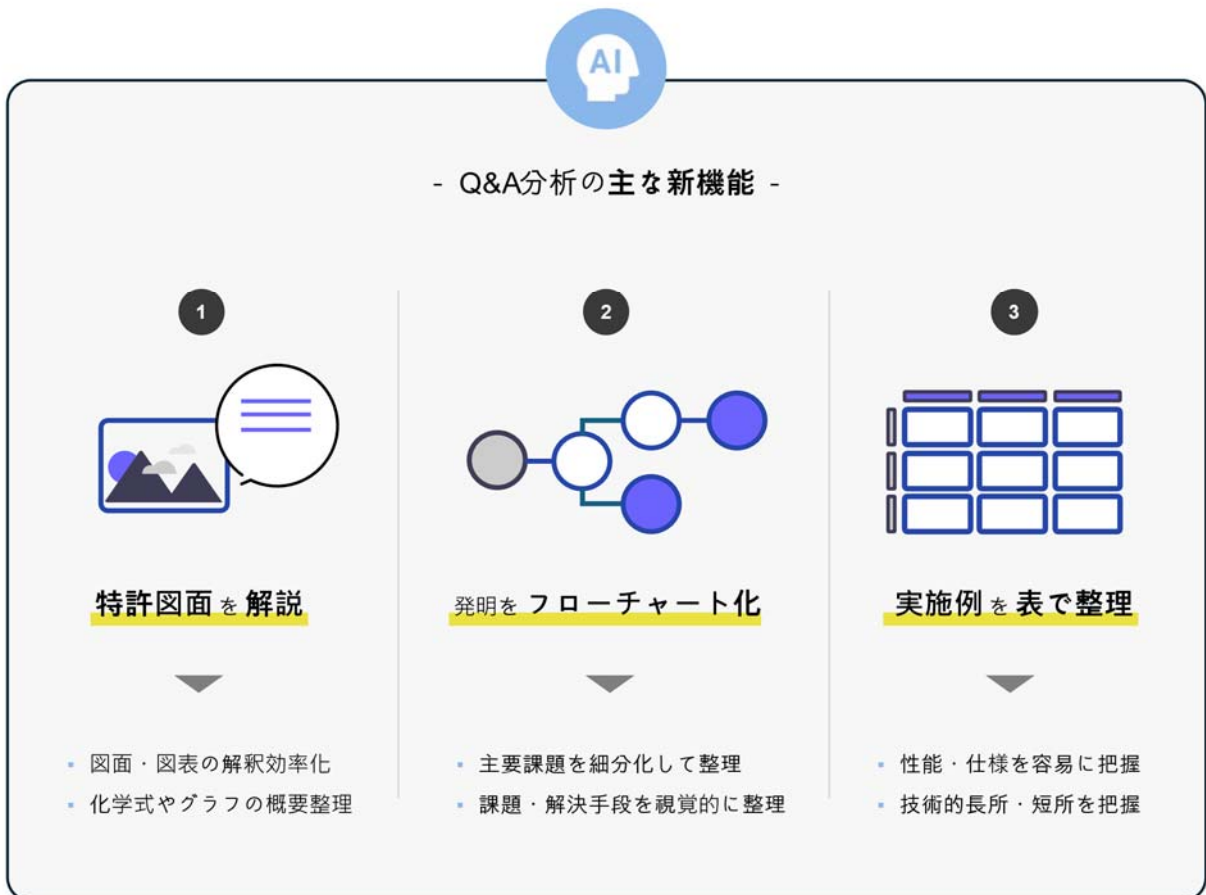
AI

- Q&A分析の主な新機能 -

1

特許図面を解説

- 図面・図表の解釈効率化
- 化学式やグラフの概要整理

2

発明をフローチャート化

- 主要課題を細分化して整理
- 課題・解決手段を視覚的に整理

3

実施例を表で整理

- 性能・仕様を容易に把握
- 技術的長所・短所を把握